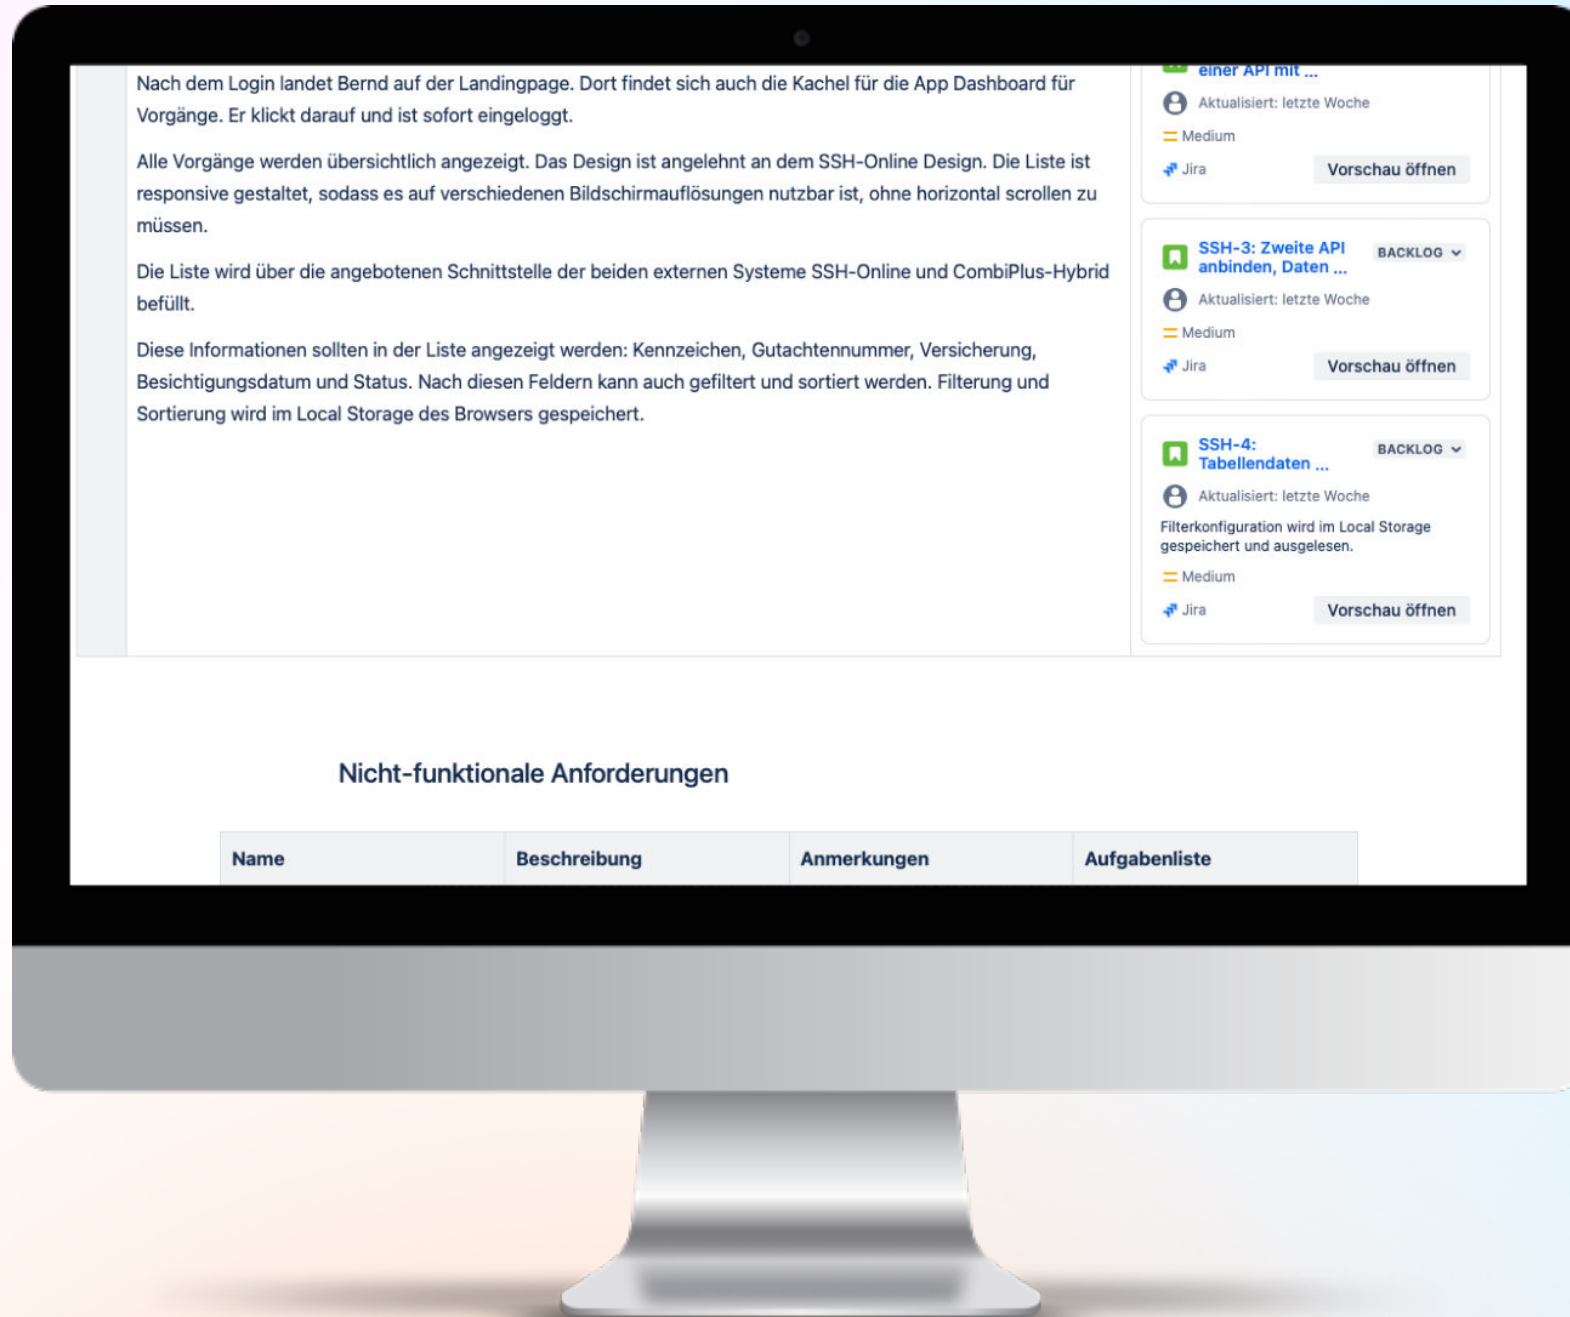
Nach dem Login landet Bernd auf der Landingpage. Dort findet sich auch die Kachel für die App Dashboard für Vorgänge. Er klickt darauf und ist sofort eingeloggt.

Alle Vorgänge werden übersichtlich angezeigt. Das Design ist angelehnt an dem SSH-Online Design. Die Liste ist responsive gestaltet, sodass es auf verschiedenen Bildschirmauflösungen nutzbar ist, ohne horizontal scrollen zu müssen.

Die Liste wird über die angebotenen Schnittstelle der beiden externen Systeme SSH-Online und CombiPlus-Hybrid befüllt.

Diese Informationen sollten in der Liste angezeigt werden: Kennzeichen, Gutachtennummer, Versicherung, Besichtigungsdatum und Status. Nach diesen Feldern kann auch gefiltert und sortiert werden. Filterung und Sortierung wird im Local Storage des Browsers gespeichert.

einer API mit ...
Aktualisiert: letzte Woche
Medium
Jira
Vorschau öffnen

SSH-3: Zweite API anbinden, Daten ...
BACKLOG
Aktualisiert: letzte Woche
Medium
Jira
Vorschau öffnen

SSH-4: Tabellendaten ...
BACKLOG
Aktualisiert: letzte Woche
Filterkonfiguration wird im Local Storage gespeichert und ausgelesen.
Medium
Jira
Vorschau öffnen

Nicht-funktionale Anforderungen

| Name | Beschreibung | Anmerkungen | Aufgabenliste |
|---|---|---|---|